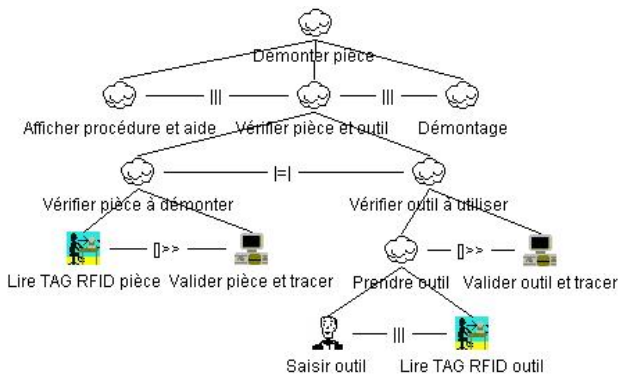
Démonter pièce

Afficher procédure et aide ||| Vérifier pièce et outil ||| Démontage

Vérifier pièce à démonter |=| Vérifier outil à utiliser

Lire TAG RFID pièce []>> Valider pièce et tracer

Prendre outil []>> Valider outil et tracer

Saisir outil ||| Lire TAG RFID outil